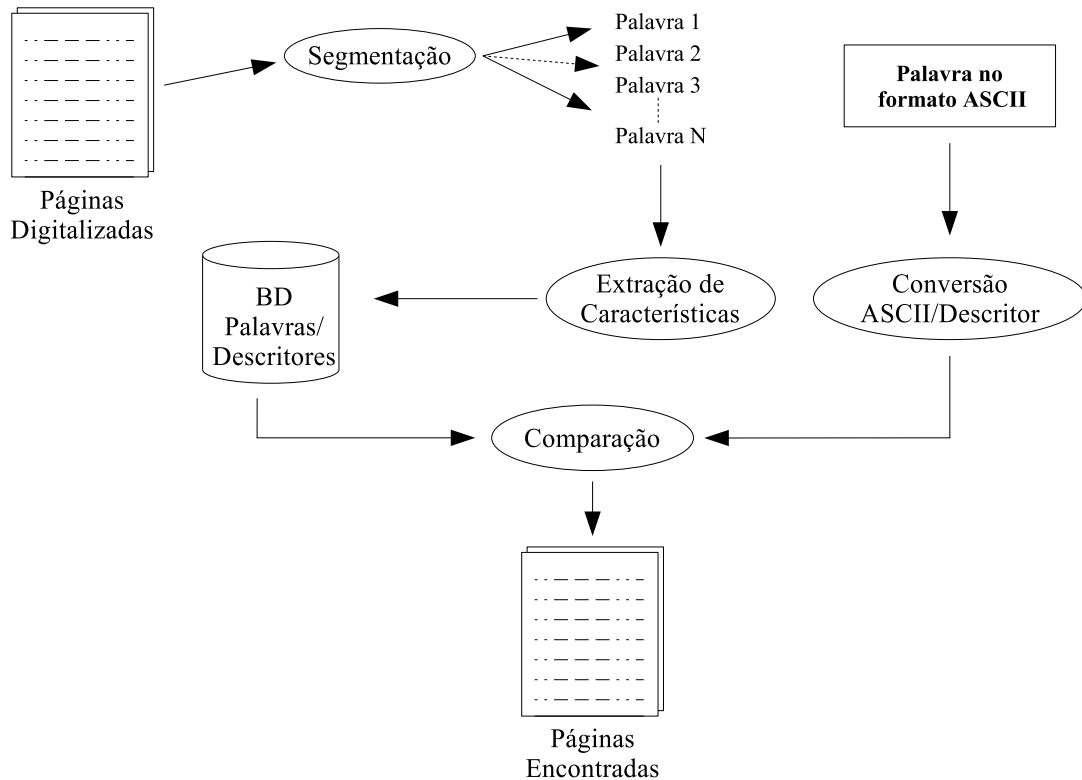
Páginas Digitalizadas

Segmentação

Palavra 1
Palavra 2
Palavra 3
Palavra N

Palavra no formato ASCII

BD Palavras/ Descritores

Extração de Características

Conversão ASCII/Descritor

Comparação

Páginas Encontradas